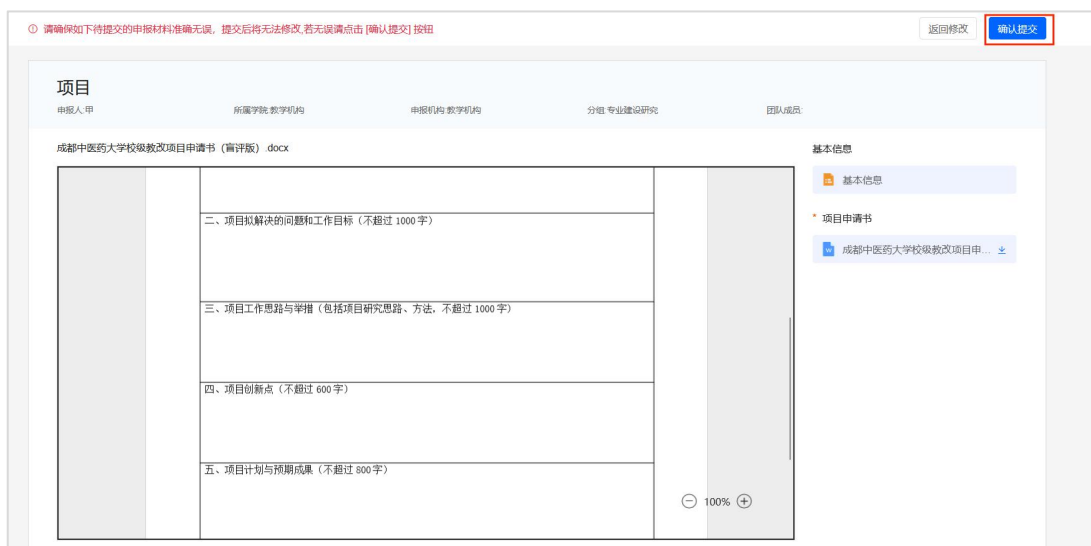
ⓘ 请确保如下待提交的申报材料准确无误，提交后将无法修改,若无误请点击 [确认提交] 按钮

返回修改 确认提交

项目

申报人:甲 所属学院:教学机构 申报机构:教学机构 分组:专业建设研究 团队成员:

成都中医药大学校级教改项目申请书（盲评版）.docx

二、项目拟解决的问题和工作目标（不超过 1000 字）

三、项目工作思路与举措（包括项目研究思路、方法，不超过 1000 字）

四、项目创新点（不超过 600 字）

五、项目计划与预期成果（不超过 800 字）

⊖ 100% ⊕

基本信息

基本信息

* 项目申请书

成都中医药大学校级教改项目申...